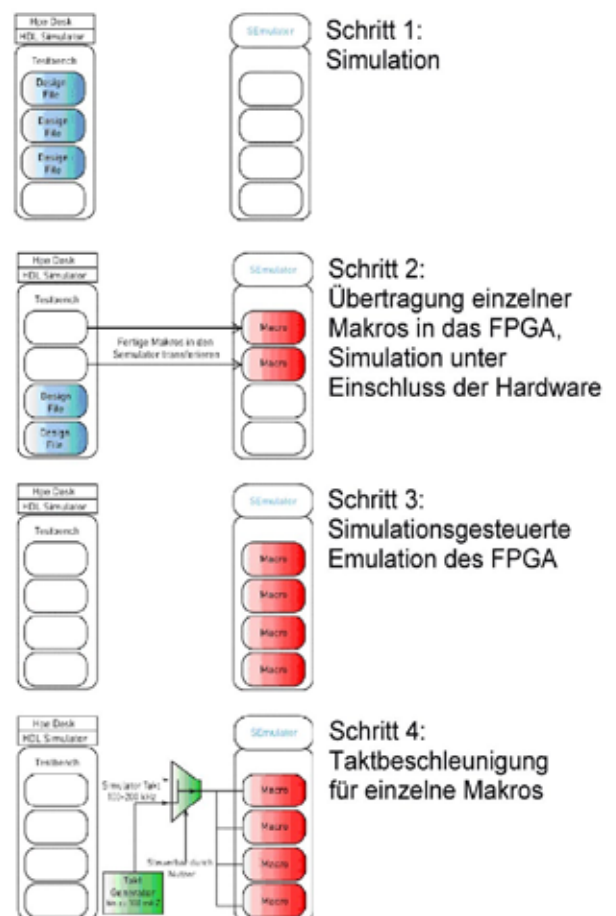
Hse Desk
HDL Simulator
Testbench
Design File
Design File
Design File

SEmulator

Schritt 1:
Simulation

Hse Desk
HDL Simulator
Testbench
Fertige Makros in den Simulator transferieren
Design File
Design File

SEmulator
Macro
Macro

Schritt 2:
Übertragung einzelner Makros in das FPGA, Simulation unter Einschluss der Hardware

Hse Desk
HDL Simulator
Testbench

SEmulator
Macro
Macro
Macro
Macro

Schritt 3:
Simulationsgesteuerte Emulation des FPGA

Hse Desk
HDL Simulator
Testbench
Simulator Takt 100-200 kHz
Steuerbar durch Nutzer
Takt Generator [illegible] 100 MHZ

SEmulator
Macro
Macro
Macro
Macro

Schritt 4:
Taktbeschleunigung für einzelne Makros